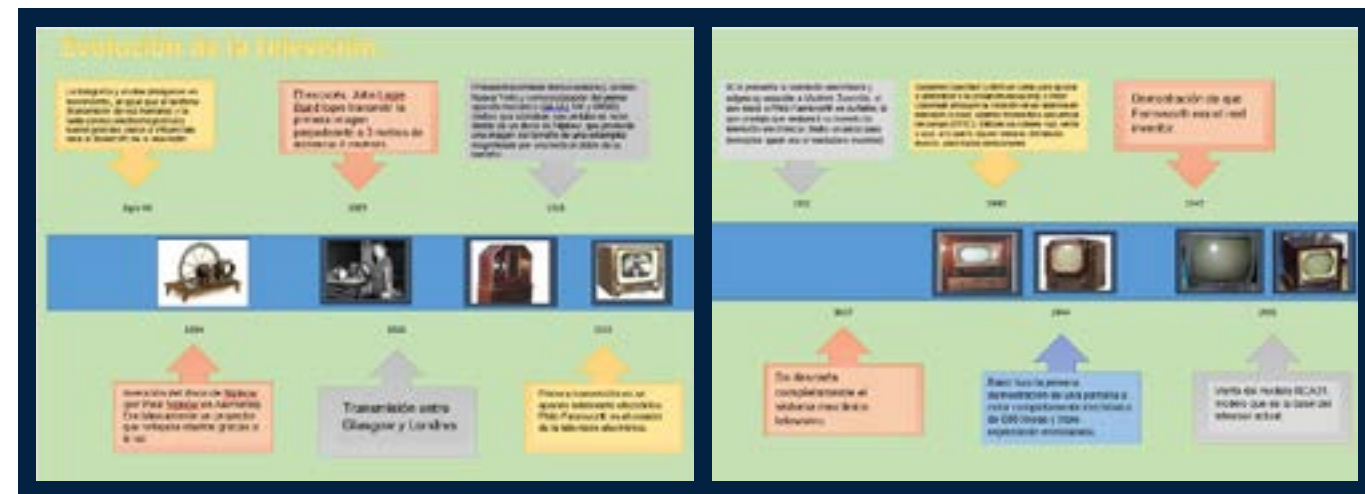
Evolución de la televisión

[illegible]

El escocés John Logie Baird logra transmitir la primera imagen perceptible a 3 metros de distancia (l: muñeco).

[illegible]

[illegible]

1925

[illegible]

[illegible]

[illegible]

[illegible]

Invención del disco de Nipkow por Paul Nipkow en Alemania. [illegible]

Transmisión entre Glasgow y Londres

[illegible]

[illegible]

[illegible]

Demostración de que Farnsworth era el real inventor.

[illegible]

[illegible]

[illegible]

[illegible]

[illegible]

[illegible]

Se descarta completamente el sistema mecánico televisivo.

Baird hizo la primera demostración de una pantalla a color completamente electrónica de 600 líneas y triple exposición ensamblada.

Venta del modelo RCA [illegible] modelo que es la base del televisor actual.